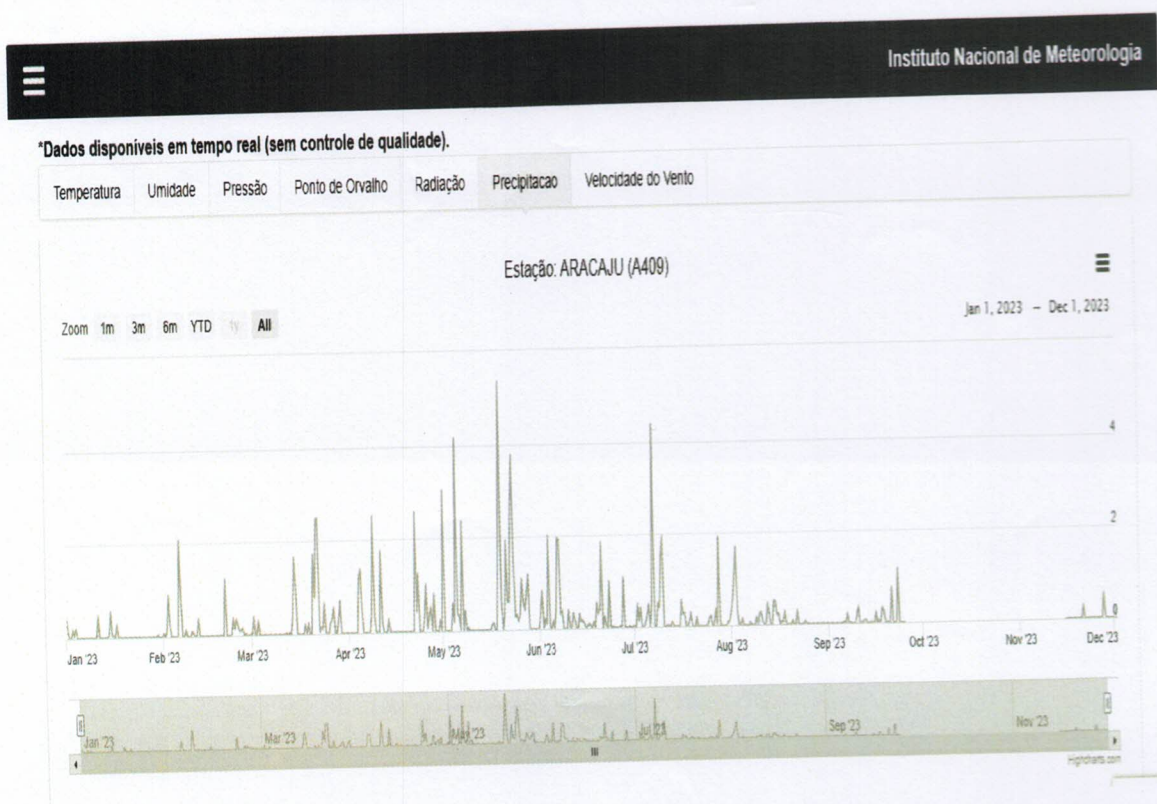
Instituto Nacional de Meteorologia

*Dados disponíveis em tempo real (sem controle de qualidade).

Temperatura Umidade Pressão Ponto de Orvalho Radiação Precipitacao Velocidade do Vento

Estação: ARACAJU (A409)

Zoom 1m 3m 6m YTD 1y All

Jan 1, 2023 – Dec 1, 2023

4
2
0

Jan '23 Feb '23 Mar '23 Apr '23 May '23 Jun '23 Jul '23 Aug '23 Sep '23 Oct '23 Nov '23 Dec '23

Jan '23 Mar '23 May '23 Jul '23 Sep '23 Nov '23

Highcharts.com